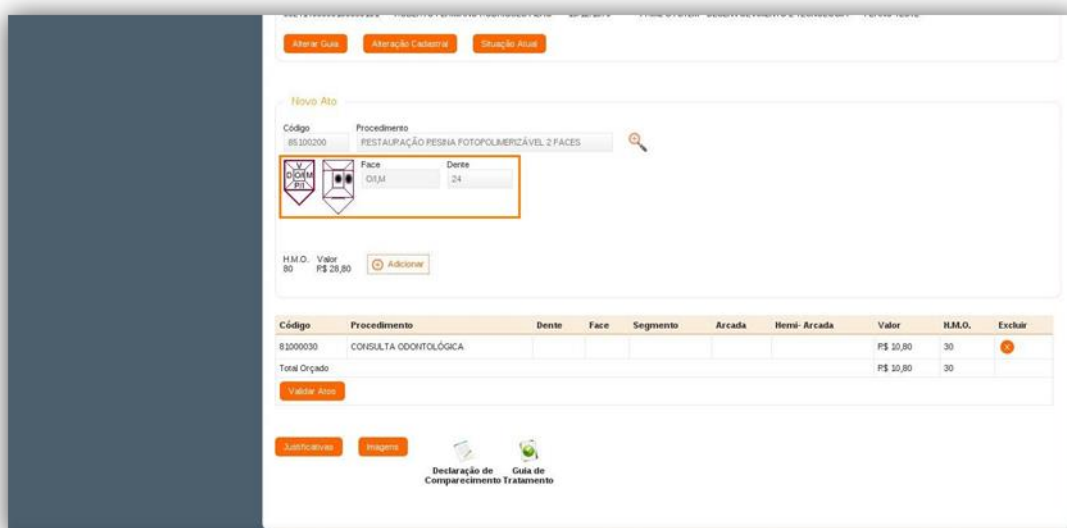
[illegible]

Alterar Guia Alteração Cadastral Situação Atual

Novo Ato

Código
85100200

Procedimento
RESTAURAÇÃO RESINA FOTOPOLIMERIZÁVEL 2 FACES

V
D O M
P L

Face
O,M

Dente
24

H.M.O.
80

Valor
R$ 28,80

Adicionar

| Código | Procedimento | Dente | Face | Segmento | Arcada | Hemi- Arcada | Valor | H.M.O. | Excluir |
|---|---|---|---|---|---|---|---|---|---|
| 81000030 | CONSULTA ODONTOLÓGICA | | | | | | R$ 10,80 | 30 | |
| Total Orçado | | | | | | | R$ 10,80 | 30 | |

Validar Atos

Justificativas Imagens

Declaração de Comparecimento

Guia de Tratamento